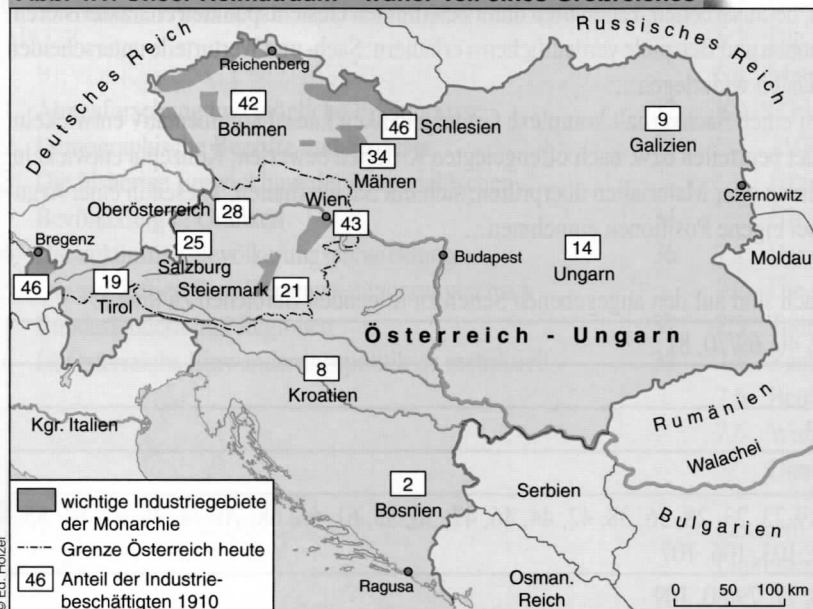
Russisches Reich
Deutsches Reich
Reichenberg
42
Böhmen
46 Schlesien
9
Galizien
34
Mähren
Czernowitz
Oberösterreich 28
Wien
43
Bregenz
25
Budapest
14
Ungarn
Moldau
46
19
Tirol
Salzburg
Steiermark 21
Österreich - Ungarn
8
Kroatien
Kgr. Italien
Rumänien
Walachei
2
Bosnien
Serbien
Bulgarien
wichtige Industriegebiete der Monarchie
Grenze Österreich heute
46 Anteil der Industriebeschäftigten 1910
Ragusa
Osman. Reich
0 50 100 km
© Ed. Hölzel